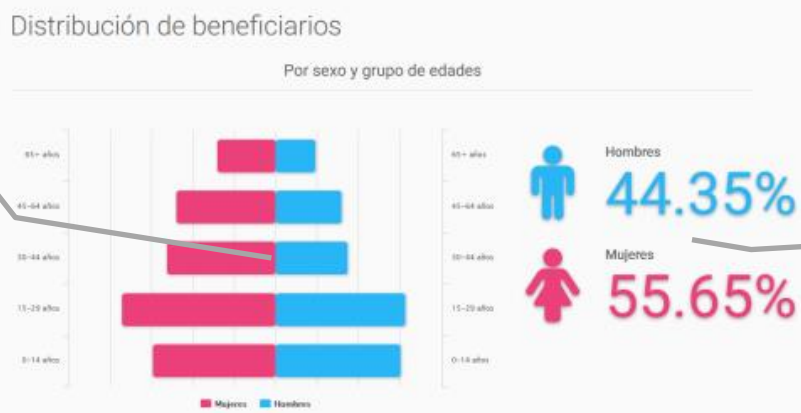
Distribución de beneficiarios

Por sexo y grupo de edades

65+ años
45-64 años
30-44 años
15-29 años
0-14 años

65+ años
45-64 años
30-44 años
15-29 años
0-14 años

Mujeres Hombres

Hombres
44.35%

Mujeres
55.65%